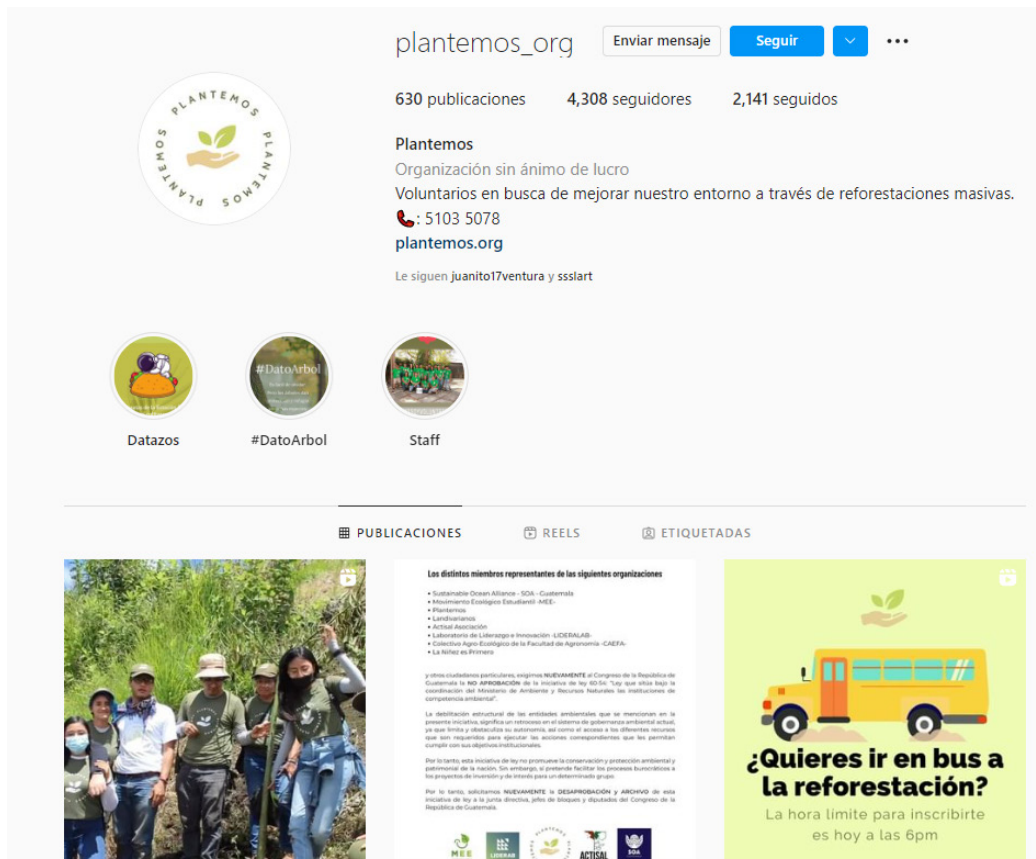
plantemos_org

Enviar mensaje

Seguir

630 publicaciones 4,308 seguidores 2,141 seguidos

PLANTEMOS PLANTEMOS PLANTEMOS

Plantemos

Organización sin ánimo de lucro

Voluntarios en busca de mejorar nuestro entorno a través de reforestaciones masivas.

📞: 5103 5078

plantemos.org

Le siguen juanito17ventura y ssslart

#DatoArbol

Datazos

#DatoArbol

Staff

PUBLICACIONES

REELS

ETIQUETADAS

Los distintos miembros representantes de las siguientes organizaciones

- Sustainable Ocean Alliance - SOA - Guatemala
- Movimiento Ecológico Estudiantil -MEE-
- Plantemos
- Landivarianos
- Actual Asociación
- Laboratorio de Liderazgo e Innovación -LIDERALAB-
- Colectivo Agro-Ecológico de la Facultad de Agronomía -CAEFA-
- La Niñez es Primero

y otros ciudadanos particulares, exigimos NUEVAMENTE al Congreso de la República de Guatemala la NO APROBACIÓN de la iniciativa de ley 6054: "Ley que sitúa bajo la coordinación del Ministerio de Ambiente y Recursos Naturales las instituciones de competencia ambiental".

La debilitación estructural de las entidades ambientales que se mencionan en la presente iniciativa, significa un retroceso en el sistema de gobernanza ambiental actual, ya que limita y obstaculiza su autonomía, así como el acceso a los diferentes recursos que son requeridos para ejecutar las acciones correspondientes que les permitan cumplir con sus objetivos institucionales.

Por lo tanto, esta iniciativa de ley no promueve la conservación y protección ambiental y patrimonial de la nación. Sin embargo, sí pretende facilitar los procesos burocráticos a los proyectos de inversión y de interés para un determinado grupo.

Por lo tanto, solicitamos NUEVAMENTE la DESAPROBACIÓN y ARCHIVO de esta iniciativa de ley a la junta directiva, jefes de bloques y diputados del Congreso de la República de Guatemala.

MEE LIDERAB PLANTEMOS ACTUAL SOA

¿Quieres ir en bus a la reforestación?

La hora límite para inscribirte es hoy a las 6pm